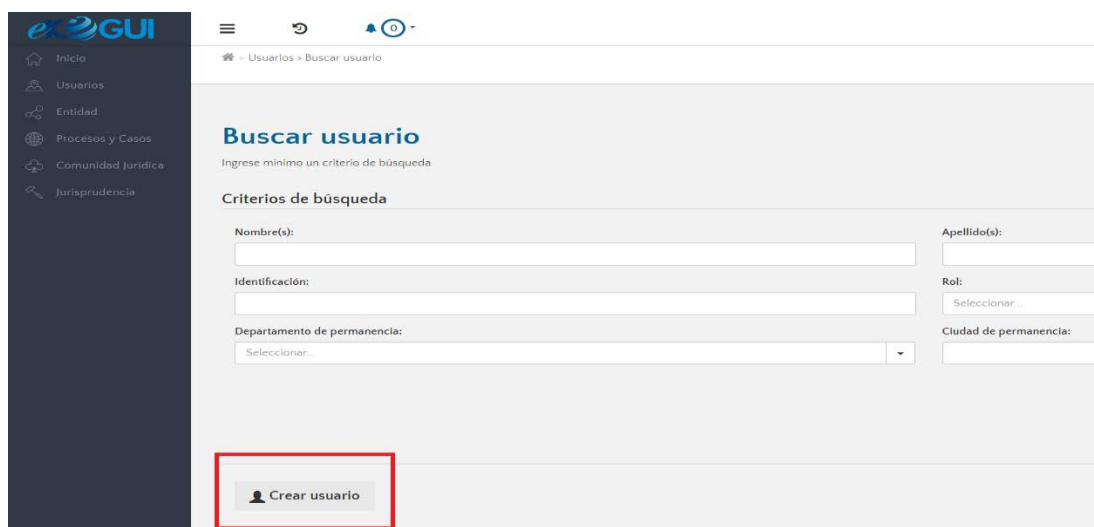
exeGUI

Inicio
Usuarios
Entidad
Procesos y Casos
Comunidad Jurídica
Jurisprudencia

0

Usuarios > Buscar usuario

Buscar usuario

Ingrese mínimo un criterio de búsqueda

Criterios de búsqueda

Nombre(s):

Apellido(s):

Identificación:

Rol:

Seleccionar...

Departamento de permanencia:

Seleccionar...

Ciudad de permanencia:

Crear usuario